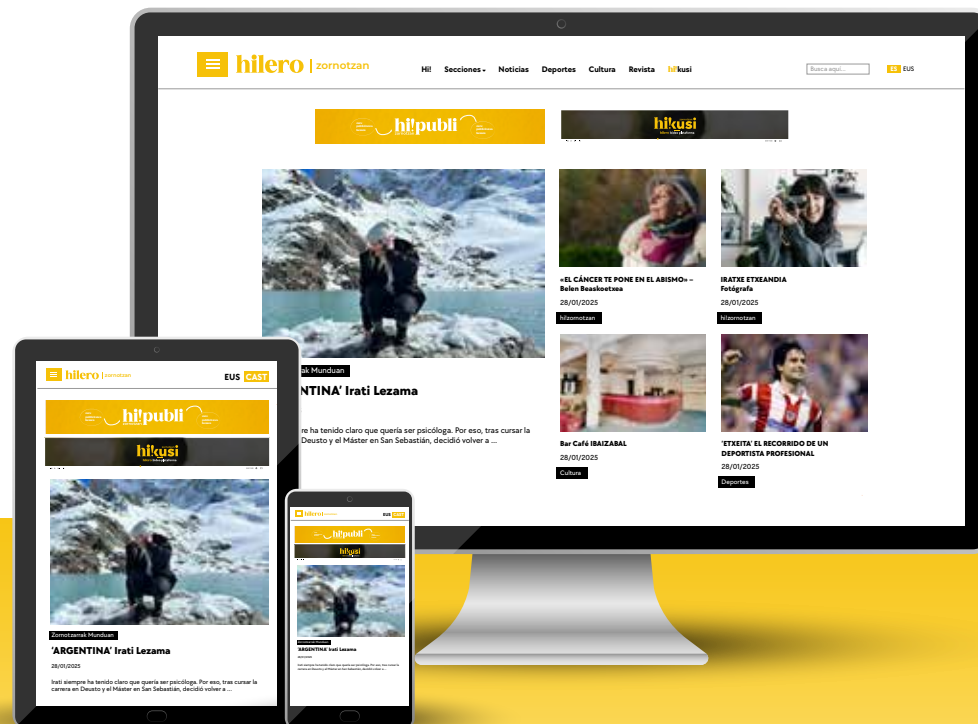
hilero | zornotzan

Hi! Secciones Noticias Deportes Cultura Revista hikusi

Busca aquí... ES EUS

hi!publi

hikusi

«EL CÁNCER TE PONE EN EL ABISMO» - Belen Beaskoetxea
28/01/2025
hilzornotzan

IRATXE ETXEANDIA Fotógrafa
28/01/2025
hilzornotzan

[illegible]ak Munduan
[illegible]NTINA' Irati Lezama
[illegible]re ha tenido claro que quería ser psicóloga. Por eso, tras cursar la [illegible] Deusto y el Máster en San Sebastián, decidió volver a ...

Bar Café IBAIZABAL
28/01/2025
Cultura

'ETXEITA' EL RECORRIDO DE UN DEPORTISTA PROFESIONAL
28/01/2025
Deportes

hilero | zornotzan
EUS CAST

hi!publi

hikusi

Zornotzarrak Munduan
'ARGENTINA' Irati Lezama
28/01/2025
Irati siempre ha tenido claro que quería ser psicóloga. Por eso, tras cursar la carrera en Deusto y el Máster en San Sebastián, decidió volver a ...

hilero
EUS CAST
hi!publi
hikusi
Zornotzarrak Munduan
'ARGENTINA' Irati Lezama
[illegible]